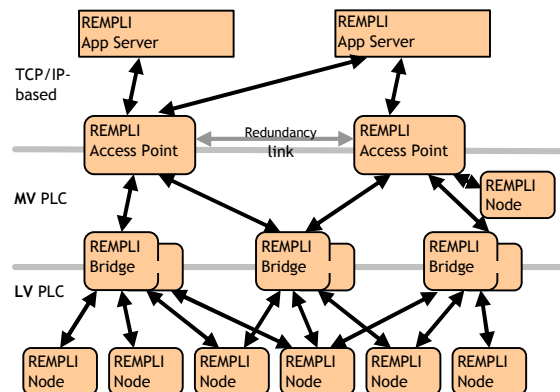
REMPLI App Server

REMPLI App Server

TCP/IP-based

REMPLI Access Point

Redundancy link

REMPLI Access Point

REMPLI Node

MV PLC

REMPLI Bridge

REMPLI Bridge

REMPLI Bridge

LV PLC

REMPLI Node

REMPLI Node

REMPLI Node

REMPLI Node

REMPLI Node

REMPLI Node